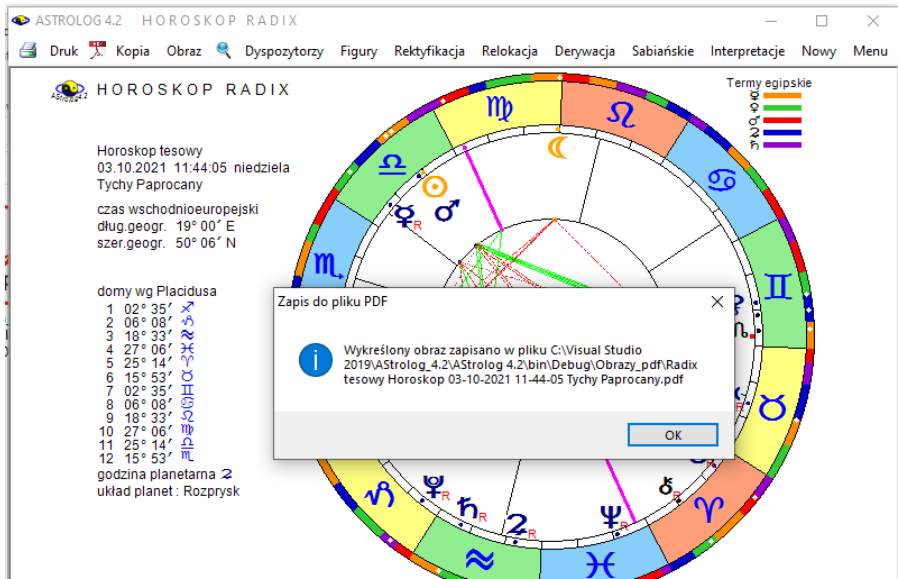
ASTROLOG 4.2 HOROSKOP RADIX

Druk Kopia Obraz Dyspozytorzy Figury Rektyfikacja Relokacja Derywacja Sabiańskie Interpretacje Nowy Menu

HOROSKOP RADIX

Termy egipskie
☿
♀
♂
♃
♄

Horoskop tesowy
03.10.2021 11:44:05 niedziela
Tychy Paprocany

czas wschodnioeuropejski
dług.geogr. 19° 00′ E
szer.geogr. 50° 06′ N

domy wg Placidusa
1 02° 35′ ♐
2 06° 08′ ♑
3 18° 33′ ♒
4 27° 06′ ♓
5 25° 14′ ♈
6 15° 53′ ♉
7 02° 35′ ♊
8 06° 08′ ♋
9 18° 33′ ♌
10 27° 06′ ♍
11 25° 14′ ♎
12 15° 53′ ♏
godzina planetarna ♃
układ planet : Rozprysk

Zapis do pliku PDF

Wykreślony obraz zapisano w pliku C:\Visual Studio 2019\AStrolog_4.2\AStrolog 4.2\bin\Debug\Obrazy_pdf\Radix tesowy Horoskop 03-10-2021 11-44-05 Tychy Paprocany.pdf

OK